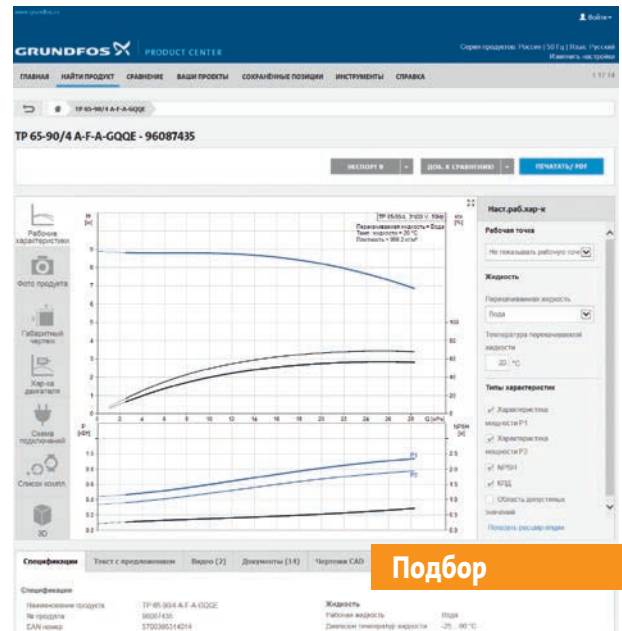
www.grundfos.ru

Войти

GRUNDFOS PRODUCT CENTER

Серия продуктов: Россия | 50 Гц | Язык: Русский
Изменить настройки

ГЛАВНАЯ НАЙТИ ПРОДУКТ СРАВНЕНИЕ ВАШИ ПРОЕКТЫ СОХРАНЁННЫЕ ПОЗИЦИИ ИНСТРУМЕНТЫ СПРАВКА

TP 65-90/4 A-F-A-GQQE

TP 65-90/4 A-F-A-GQQE - 96087435

ЭКСПОРТ В ДОБ. К СРАВНЕНИЮ ПЕЧАТАТЬ/ PDF

Рабочие характеристики

Фото продукта

Габаритный чертеж

Хар-ка двигателя

Схема подключений

Список комплект.

3D

Перекачиваемая жидкость = Вода
Температура жидкости = 20 °C
Плотность = 998.2 кг/м³

H [м]

Q [м³/ч]

P [кВт]

NPSH [м]

P1

P2

Наст.раб.хар-к

Рабочая точка

Не показывать рабочую точ

Жидкость

Перекачиваемая жидкость

Вода

Температура перекачиваемой жидкости

20 °C

Типы характеристик

Характеристика мощности P1

Характеристика мощности P2

NPSH

КПД

Область допустимых значений

Показать расшир.опции

Спецификации Текст с предложением Видео (2) Документы (14) Чертежи CAD

Подбор

Спецификации

Наименование продукта: TP 65-90/4 A-F-A-GQQE
№ продукта: 96087435
EAN номер: 5700395314014

Жидкость
Рабочая жидкость: Вода
Диапазон температур жидкости: -25 .. 90 °C